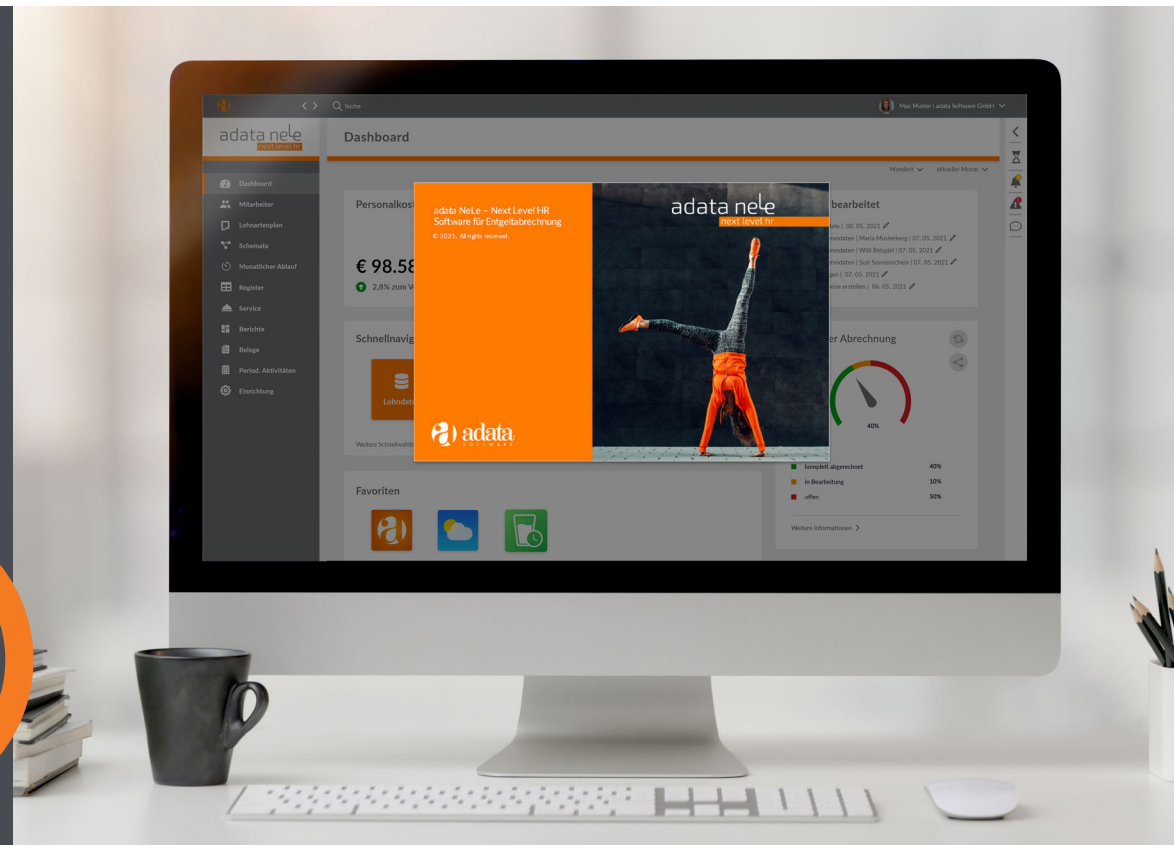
Suche

Max Muster | adata Software GmbH

adata nele
next level hr

Dashboard

Dashboard
Mitarbeiter
Lohnartenplan
Schemata
Monatlicher Ablauf
Register
Service
Berichte
Belege
Period. Aktivitäten
Einrichtung

Mandant
aktueller Monat

Personalkost

€ 98.58
2,8% zum V

bearbeitet
ate | 08. 05. 2021
mdaten | Maria Musterberg | 07. 05. 2021
mdaten | Willi Beispiel | 07. 05. 2021
mdaten | Susi Sonnenschein | 07. 05. 2021
gen | 07. 05. 2021
eise erstellen | 06. 05. 2021

Schnellnavig

Lohndate

Weitere Schnellwahl

er Abrechnung

40%

komplett abgerechnet 40%
in Bearbeitung 10%
offen 50%

Weitere Informationen

Favoriten

adata NeLe – Next Level HR
Software für Entgeltabrechnung
© 2021. All rights reserved.

adata
SOFTWARE

adata nele
next level hr